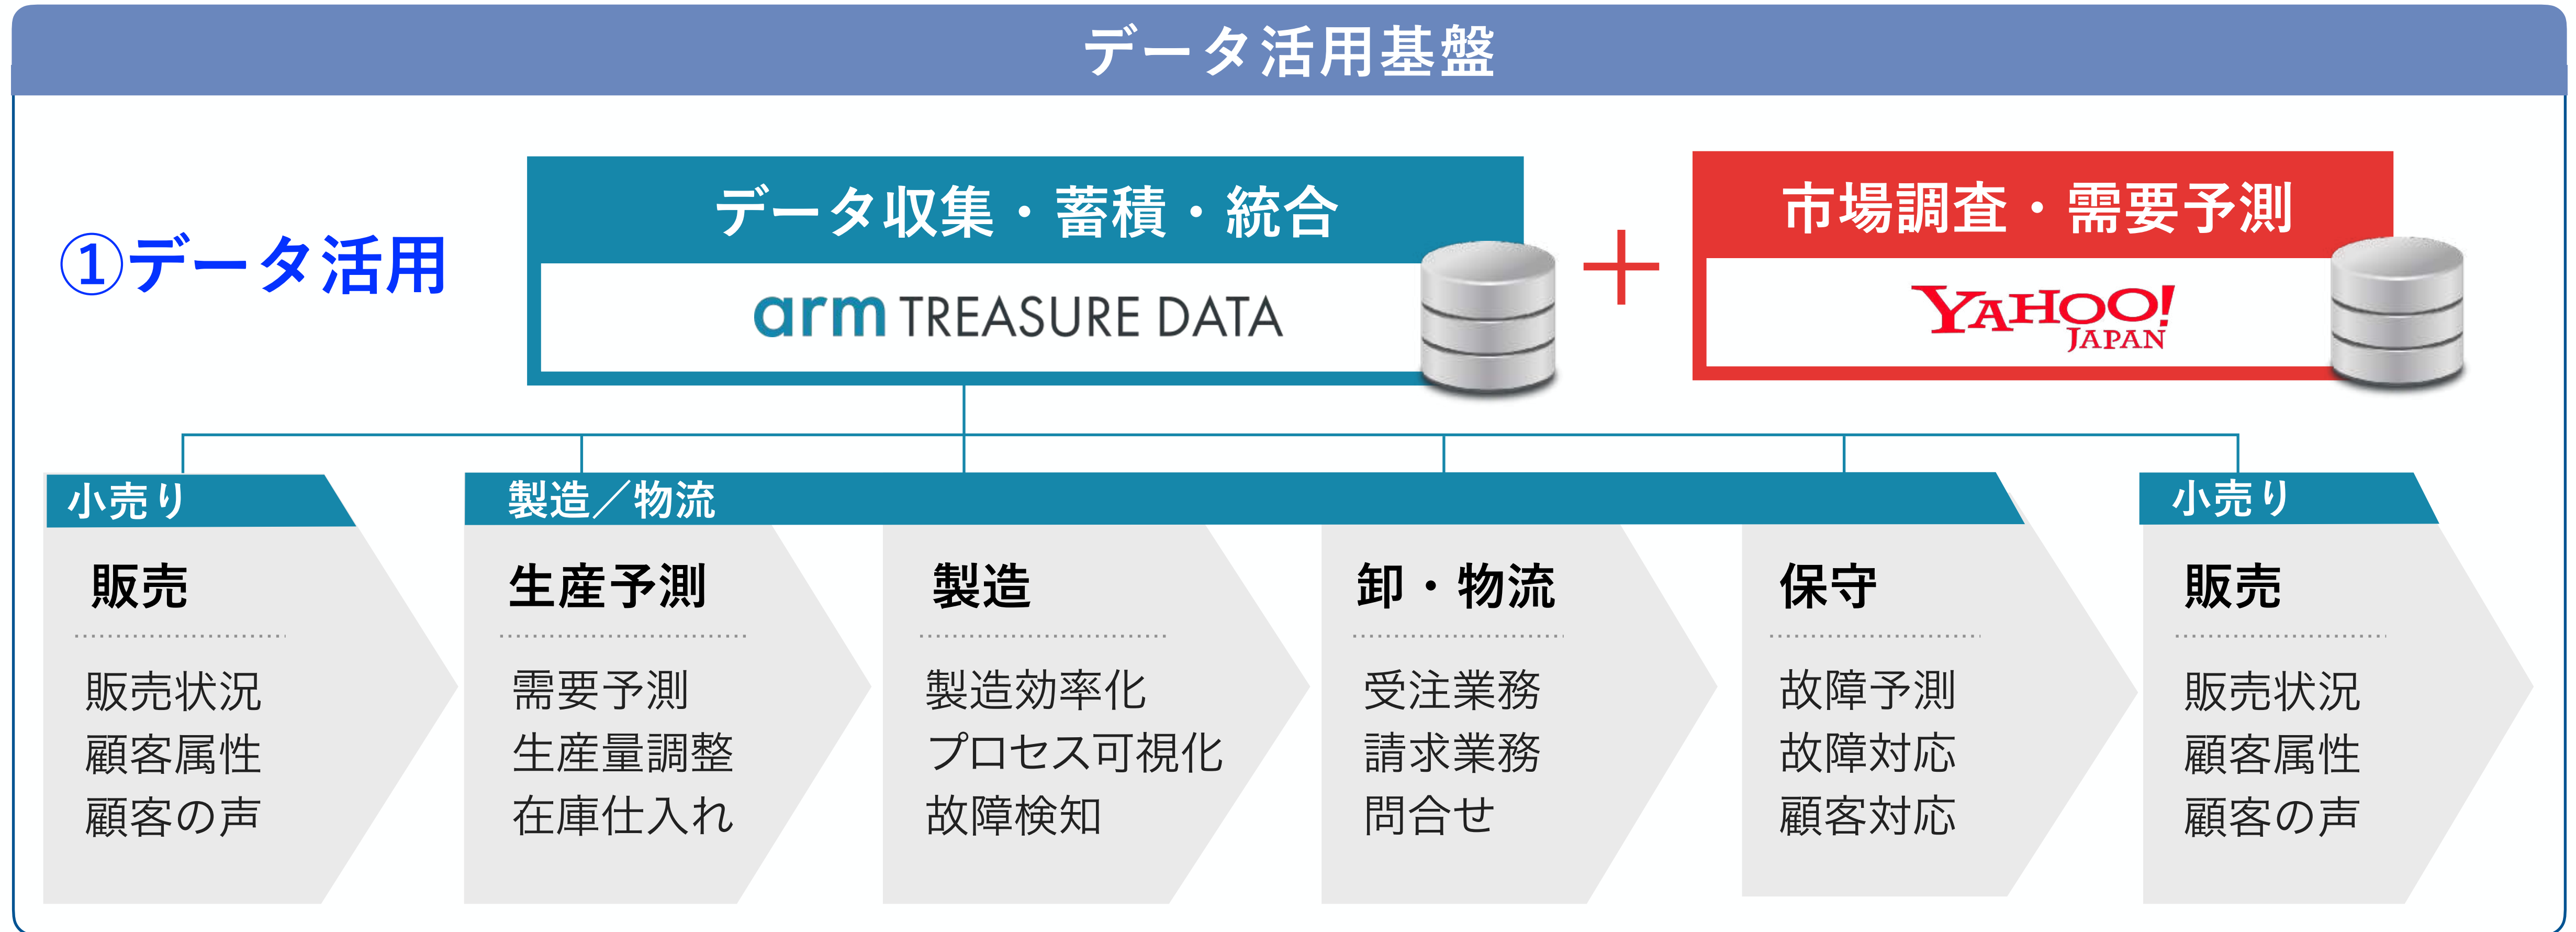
データ活用基盤

①データ活用

データ収集・蓄積・統合

arm TREASURE DATA

＋

市場調査・需要予測

YAHOO! JAPAN

小売り

販売

販売状況
顧客属性
顧客の声

製造／物流

生産予測

需要予測
生産量調整
在庫仕入れ

製造

製造効率化
プロセス可視化
故障検知

卸・物流

受注業務
請求業務
問合せ

保守

故障予測
故障対応
顧客対応

小売り

販売

販売状況
顧客属性
顧客の声